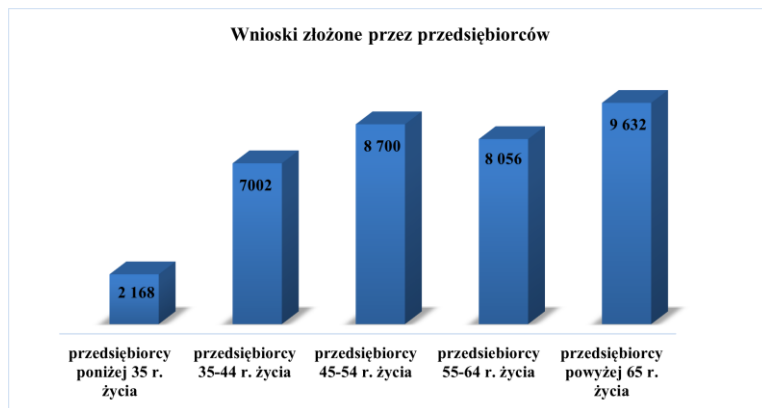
Wnioski złożone przez przedsiębiorców

2 168

7002

8 700

8 056

9 632

przedsiębiorcy poniżej 35 r. życia

przedsiębiorcy 35-44 r. życia

przedsiębiorcy 45-54 r. życia

przedsiebiorcy 55-64 r. życia

przedsiębiorcy powyżej 65 r. życia